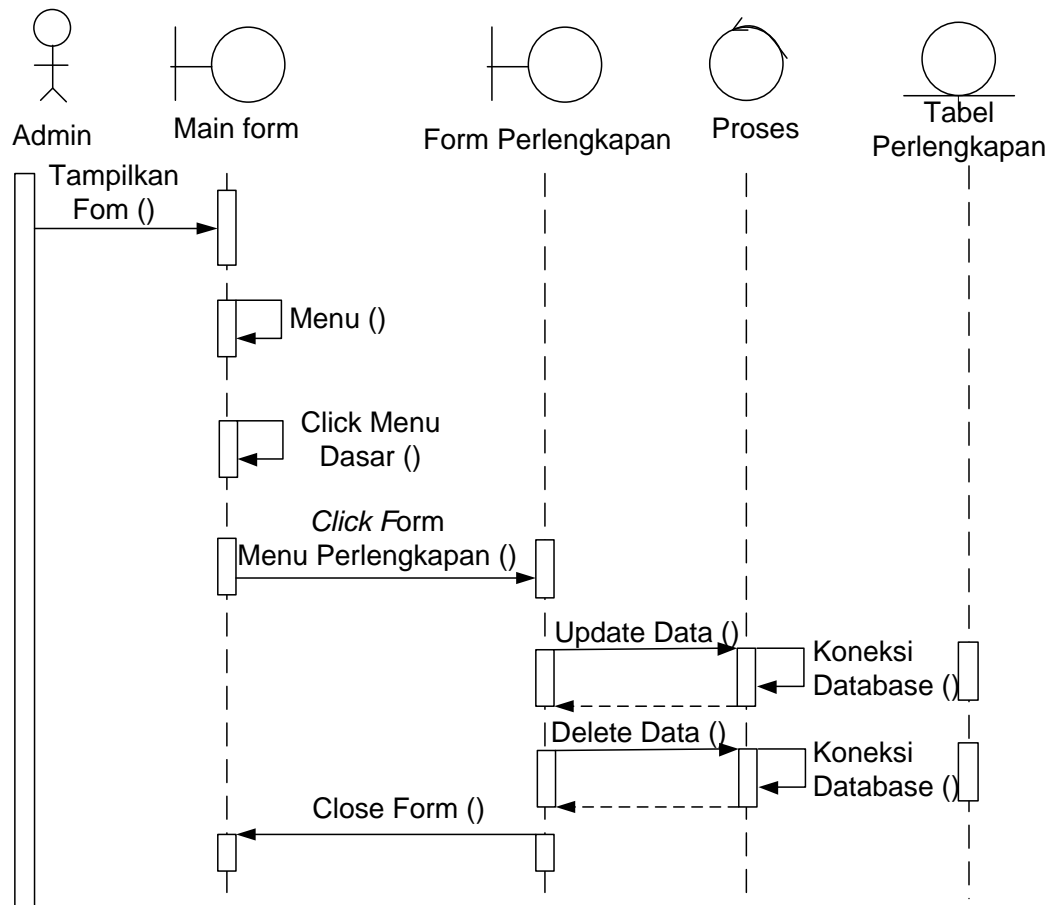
Admin

Main form

Form Perlengkapan

Proses

Tabel Perlengkapan

Tampilkan Fom ()

Menu ()

Click Menu Dasar ()

*Click F*orm Menu Perlengkapan ()

Update Data ()

Koneksi Database ()

Delete Data ()

Koneksi Database ()

Close Form ()